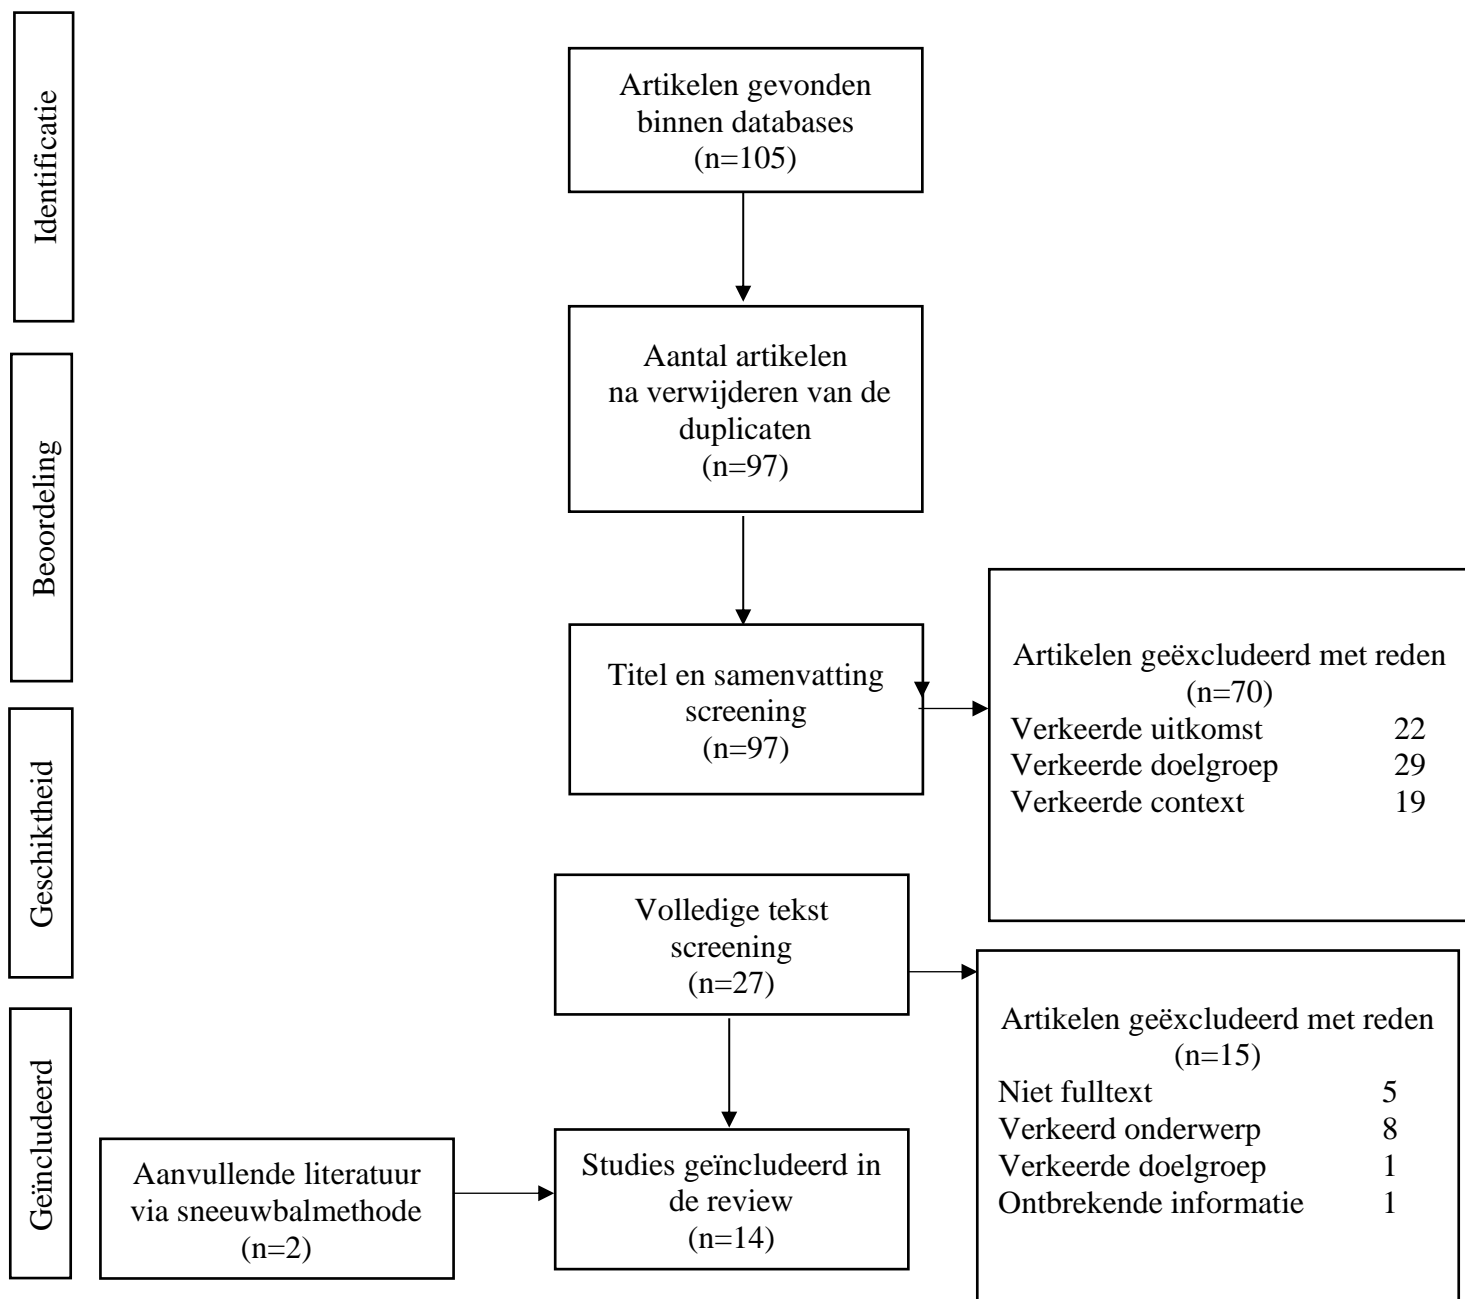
Identificatie

Artikelen gevonden binnen databases (n=105)

Beoordeling

Aantal artikelen na verwijderen van de duplicaten (n=97)

Geschiktheid

Titel en samenvatting screening (n=97)

Artikelen geëxcludeerd met reden (n=70)
Verkeerde uitkomst 22
Verkeerde doelgroep 29
Verkeerde context 19

Volledige tekst screening (n=27)

Artikelen geëxcludeerd met reden (n=15)
Niet fulltext 5
Verkeerd onderwerp 8
Verkeerde doelgroep 1
Ontbrekende informatie 1

Geïncludeerd

Aanvullende literatuur via sneeuwbalmethode (n=2)

Studies geïncludeerd in de review (n=14)